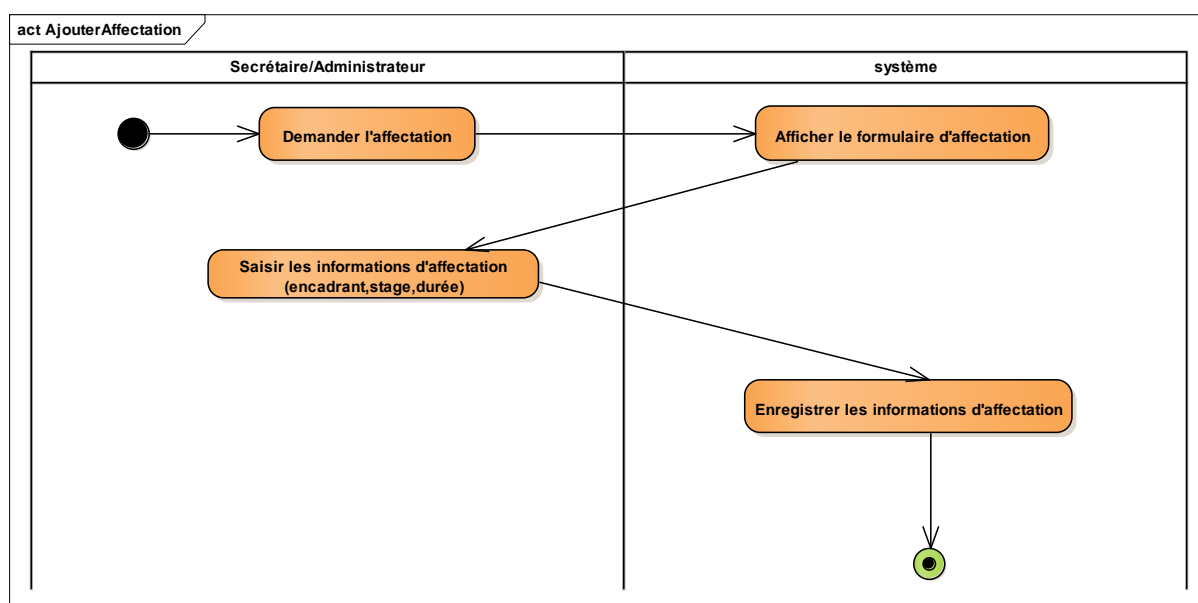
act AjouterAffectation

Secrétaire/Administrateur

système

Demander l'affectation

Afficher le formulaire d'affectation

Saisir les informations d'affectation (encadrant,stage,durée)

Enregistrer les informations d'affectation